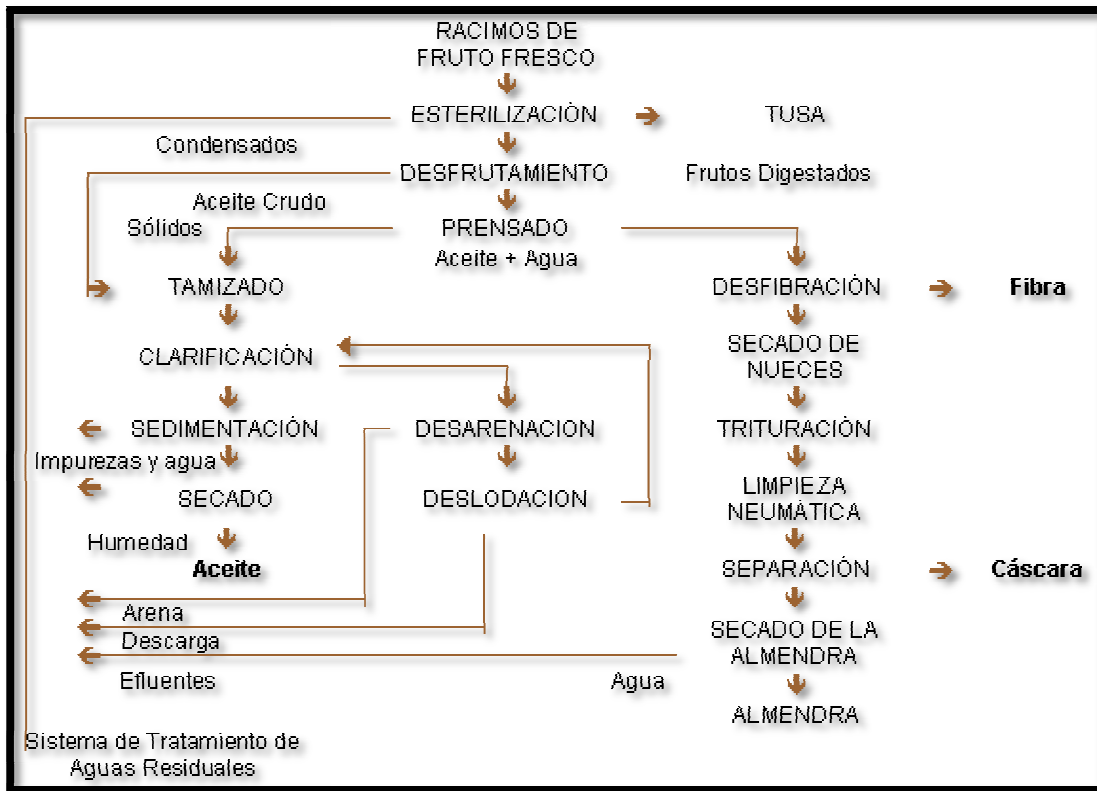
RACIMOS DE FRUTO FRESCO

ESTERILIZACIÒN

TUSA

Condensados

DESFRUTAMIENTO

Frutos Digestados

Aceite Crudo

Sólidos

PRENSADO

Aceite + Agua

TAMIZADO

DESFIBRACIÒN

**Fibra**

CLARIFICACIÒN

SECADO DE NUECES

SEDIMENTACIÒN

DESARENACION

TRITURACIÒN

Impurezas y agua

SECADO

DESLODACION

LIMPIEZA NEUMÀTICA

Humedad

**Aceite**

SEPARACIÒN

**Cáscara**

Arena

Descarga

SECADO DE LA ALMENDRA

Efluentes

Agua

ALMENDRA

Sistema de Tratamiento de Aguas Residuales